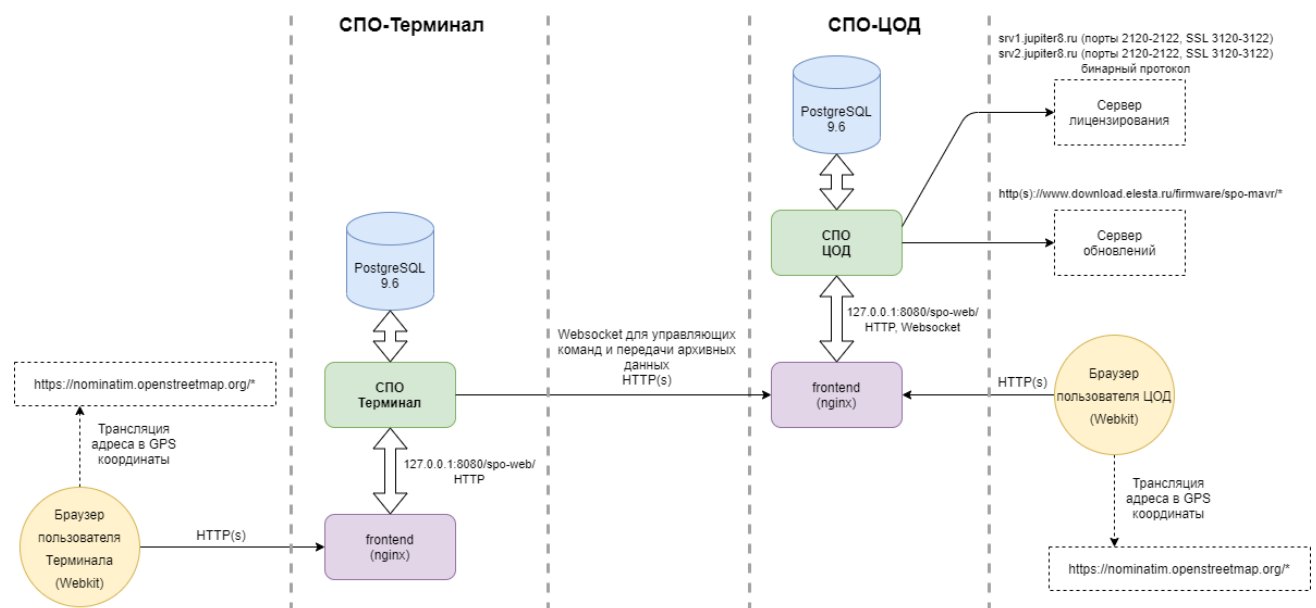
СПО-Терминал

СПО-ЦОД

srv1.jupiter8.ru (порты 2120-2122, SSL 3120-3122)
srv2.jupiter8.ru (порты 2120-2122, SSL 3120-3122)
бинарный протокол

PostgreSQL
9.6

Сервер лицензирования

http(s)://www.download.elesta.ru/firmware/spo-mavr/*

СПО
ЦОД

Сервер обновлений

PostgreSQL
9.6

127.0.0.1:8080/spo-web/
HTTP, Websocket

Websocket для управляющих команд и передачи архивных данных
HTTP(s)

https://nominatim.openstreetmap.org/*

СПО
Терминал

frontend
(nginx)

HTTP(s)

Браузер пользователя ЦОД
(Webkit)

Трансляция адреса в GPS координаты

127.0.0.1:8080/spo-web/
HTTP

Трансляция адреса в GPS координаты

Браузер пользователя Терминала
(Webkit)

HTTP(s)

frontend
(nginx)

https://nominatim.openstreetmap.org/*